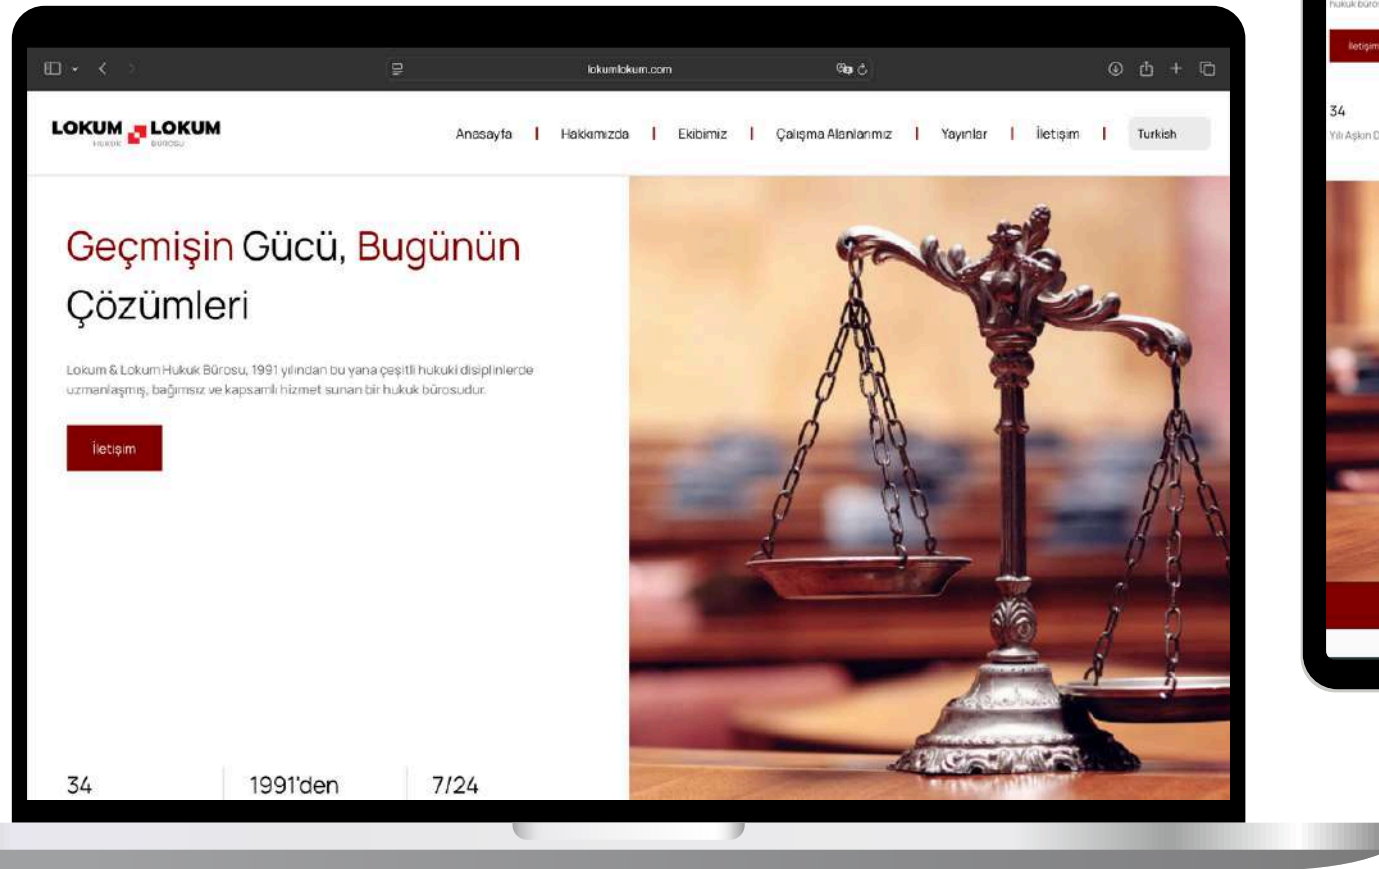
lokumlokum.com

LOKUM LOKUM
HUKUK BÜROSU

Anasayfa | Hakkımızda | Ekibimiz | Çalışma Alanlarımız | Yayınlar | İletişim | Turkish

Geçmişin Gücü, Bugünün Çözümleri

Lokum & Lokum Hukuk Bürosu, 1991 yılından bu yana çeşitli hukuki disiplinlerde uzmanlaşmış, bağımsız ve kapsamlı hizmet sunan bir hukuk bürosudur.

İletişim

34

1991'den

7/24

hukuk büro

İletişim

34

Yılı Aşkın D